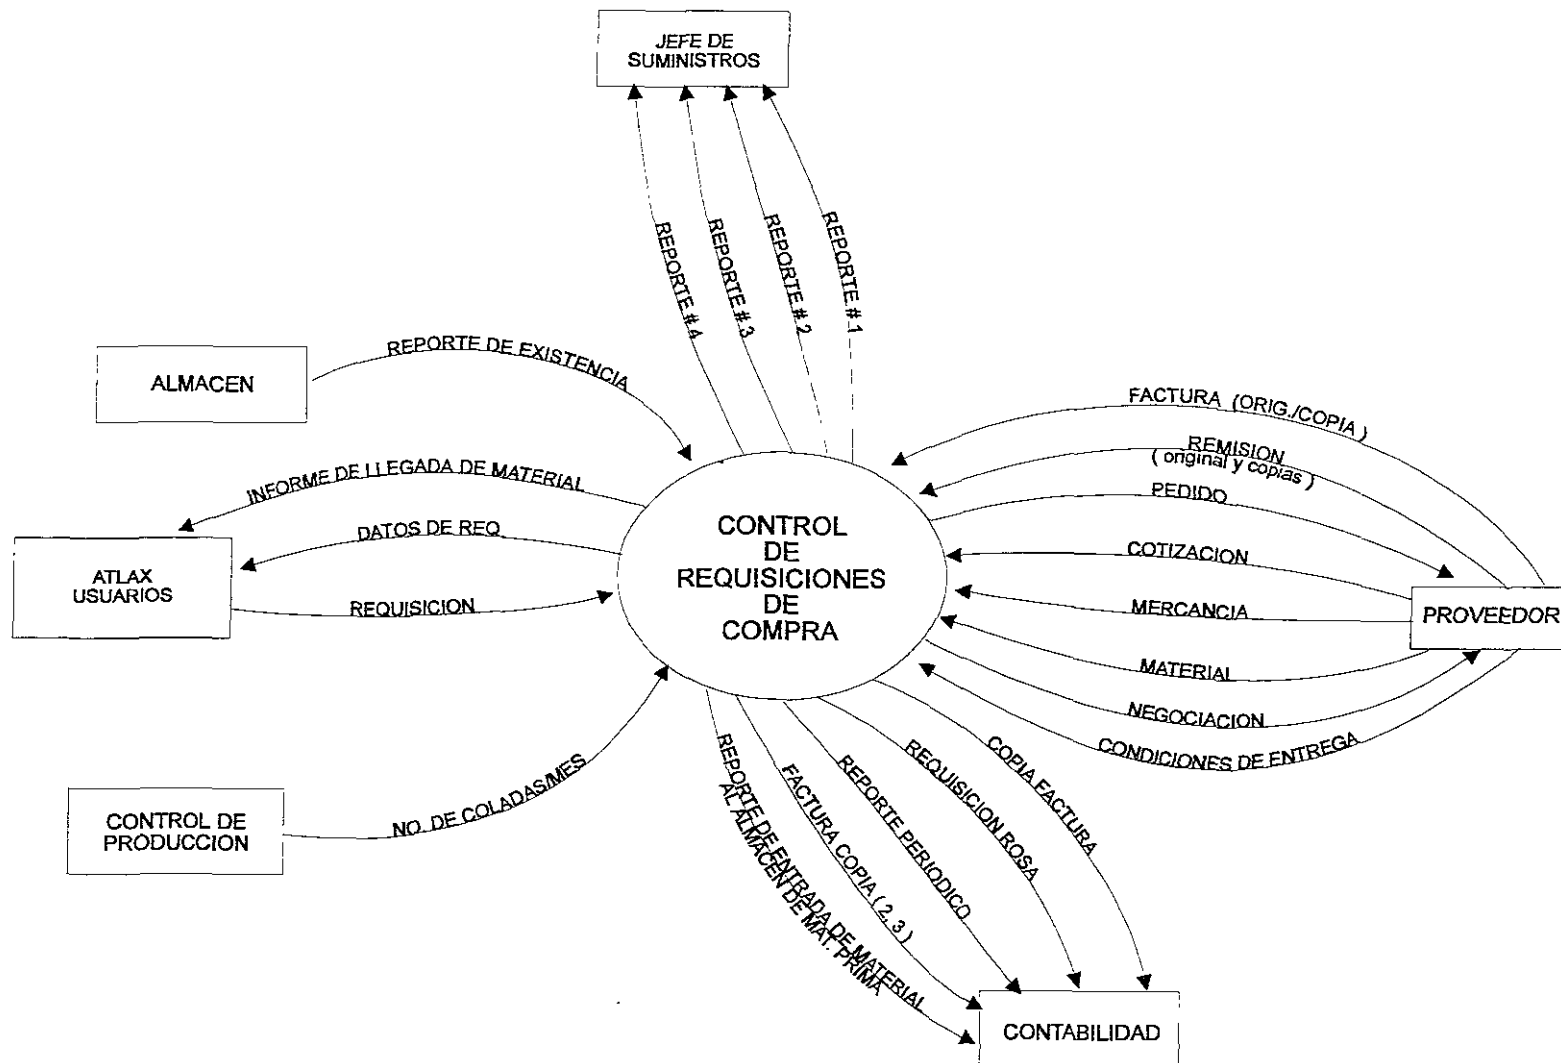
JEFE DE SUMINISTROS

REPORTE # 4

REPORTE # 3

REPORTE # 2

REPORTE # 1

ALMACEN

REPORTE DE EXISTENCIA

INFORME DE LLEGADA DE MATERIAL

DATOS DE REQ

ATLAX USUARIOS

REQUISICION

CONTROL DE REQUISICIONES DE COMPRA

FACTURA (ORIG./COPIA)

REMISION ( original y copias )

PEDIDO

COTIZACION

MERCANCIA

PROVEEDOR

MATERIAL

NEGOCIACION

CONDICIONES DE ENTREGA

CONTROL DE PRODUCCION

NO. DE COLADAS/MES

REPORTE DE ENTRADA DE MATERIAL AL ALMACEN DE MAT. PRIMA

FACTURA COPIA ( 2, 3 )

REPORTE PERIODICO

REQUISICION ROSA

COPIA FACTURA

CONTABILIDAD